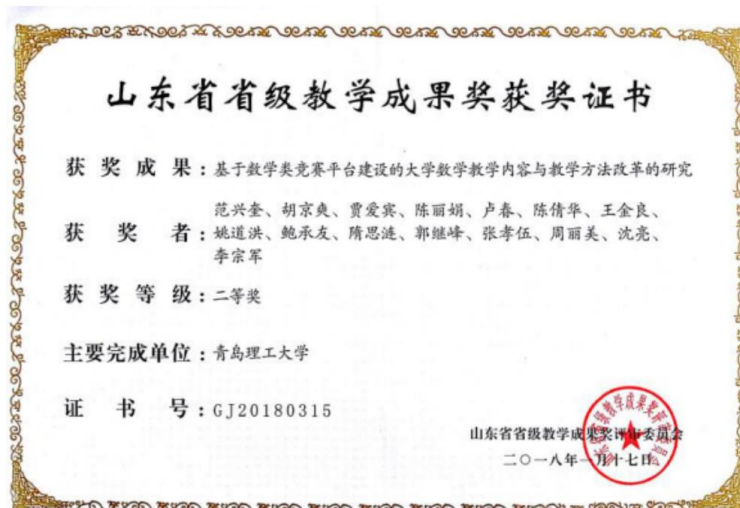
山东省省级教学成果奖获奖证书

获奖成果：基于数学类竞赛平台建设的大学数学教学内容与教学方法改革的研究

获奖者：范兴奎、胡京爽、贾爱宾、陈丽娟、卢春、陈倩华、王金良、姚道洪、鲍承友、隋思涟、郭继峰、张孝伍、周丽美、沈亮、李宗军

获奖等级：二等奖

主要完成单位：青岛理工大学

证书号：GJ20180315

山东省省级教学成果奖评审委员会
二〇一八年一月十七日

山东省省级教学成果奖评审委员会